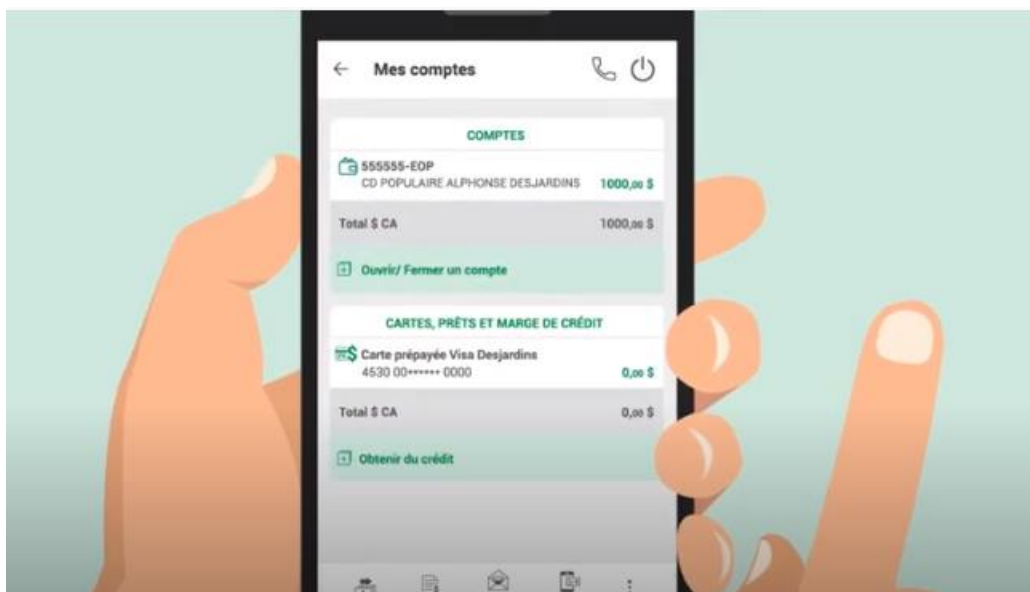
← Mes comptes

COMPTES

555555-EOP
CD POPULAIRE ALPHONSE DESJARDINS 1000,00 $

Total $ CA 1000,00 $

Ouvrir/ Fermer un compte

CARTES, PRÊTS ET MARGE DE CRÉDIT

Carte prépayée Visa Desjardins
4530 00•••••• 0000 0,00 $

Total $ CA 0,00 $

Obtenir du crédit